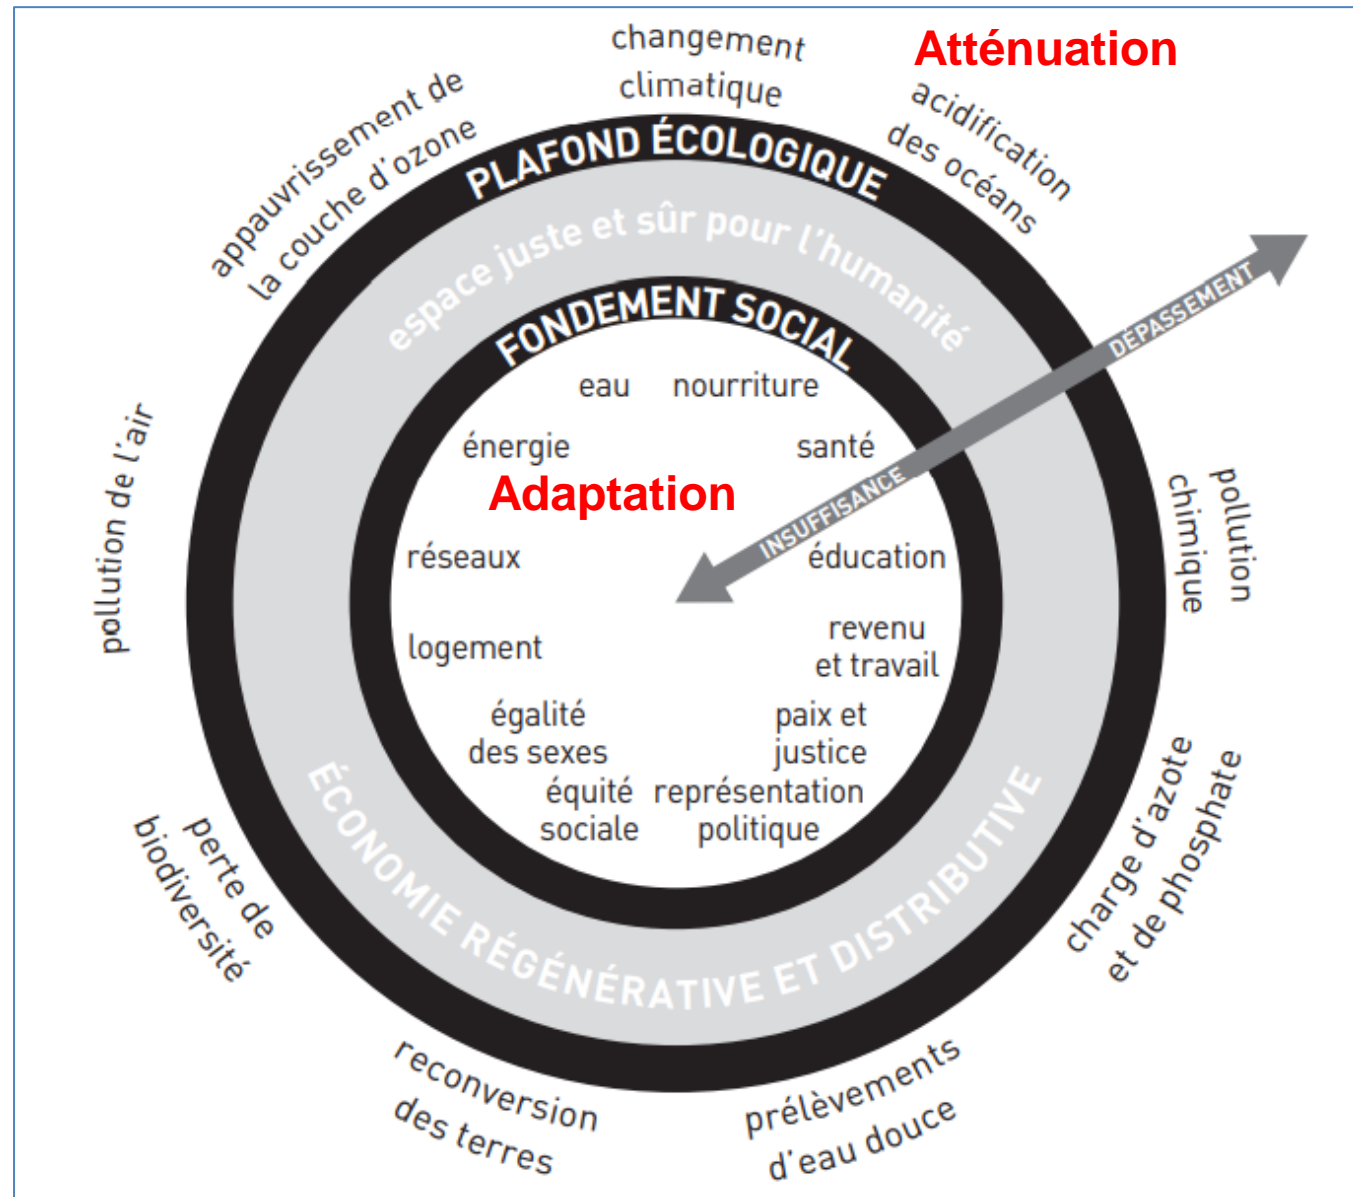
changement climatique

Atténuation

acidification des océans

appauvrissement de la couche d'ozone

PLAFOND ÉCOLOGIQUE

espace juste et sûr pour l'humanité

FONDEMENT SOCIAL

DÉPASSEMENT

eau

nourriture

énergie

santé

Adaptation

INSUFFISANCE

réseaux

éducation

logement

revenu et travail

égalité des sexes

paix et justice

équité sociale

représentation politique

pollution de l'air

pollution chimique

ÉCONOMIE RÉGÉNÉRATIVE ET DISTRIBUTIVE

perte de biodiversité

charge d'azote et de phosphate

reconversion des terres

prélèvements d'eau douce